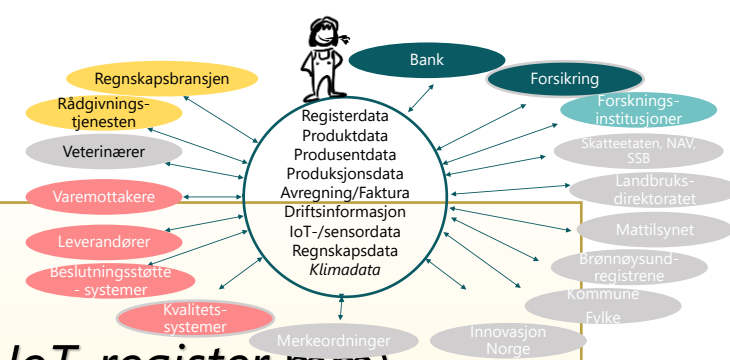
Regnskapsbransjen

Rådgivningstjenesten

Veterinærer

Varemottakere

Leverandører

Beslutningsstøtte - systemer

Kvalitetssystemer

Merkeordninger

Bank

Forsikring

Forskningsinstitusjoner

Skatteetaten, NAV, SSB

Landbruksdirektoratet

Mattilsynet

Brønnøysundregistrene

Kommune

Fylke

Innovasjon Norge

Registerdata
Produktdata
Produsentdata
Produksjonsdata
Avregning/Faktura
Driftsinformasjon
IoT-/sensordata
Regnskapsdata
*Klimadata*

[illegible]